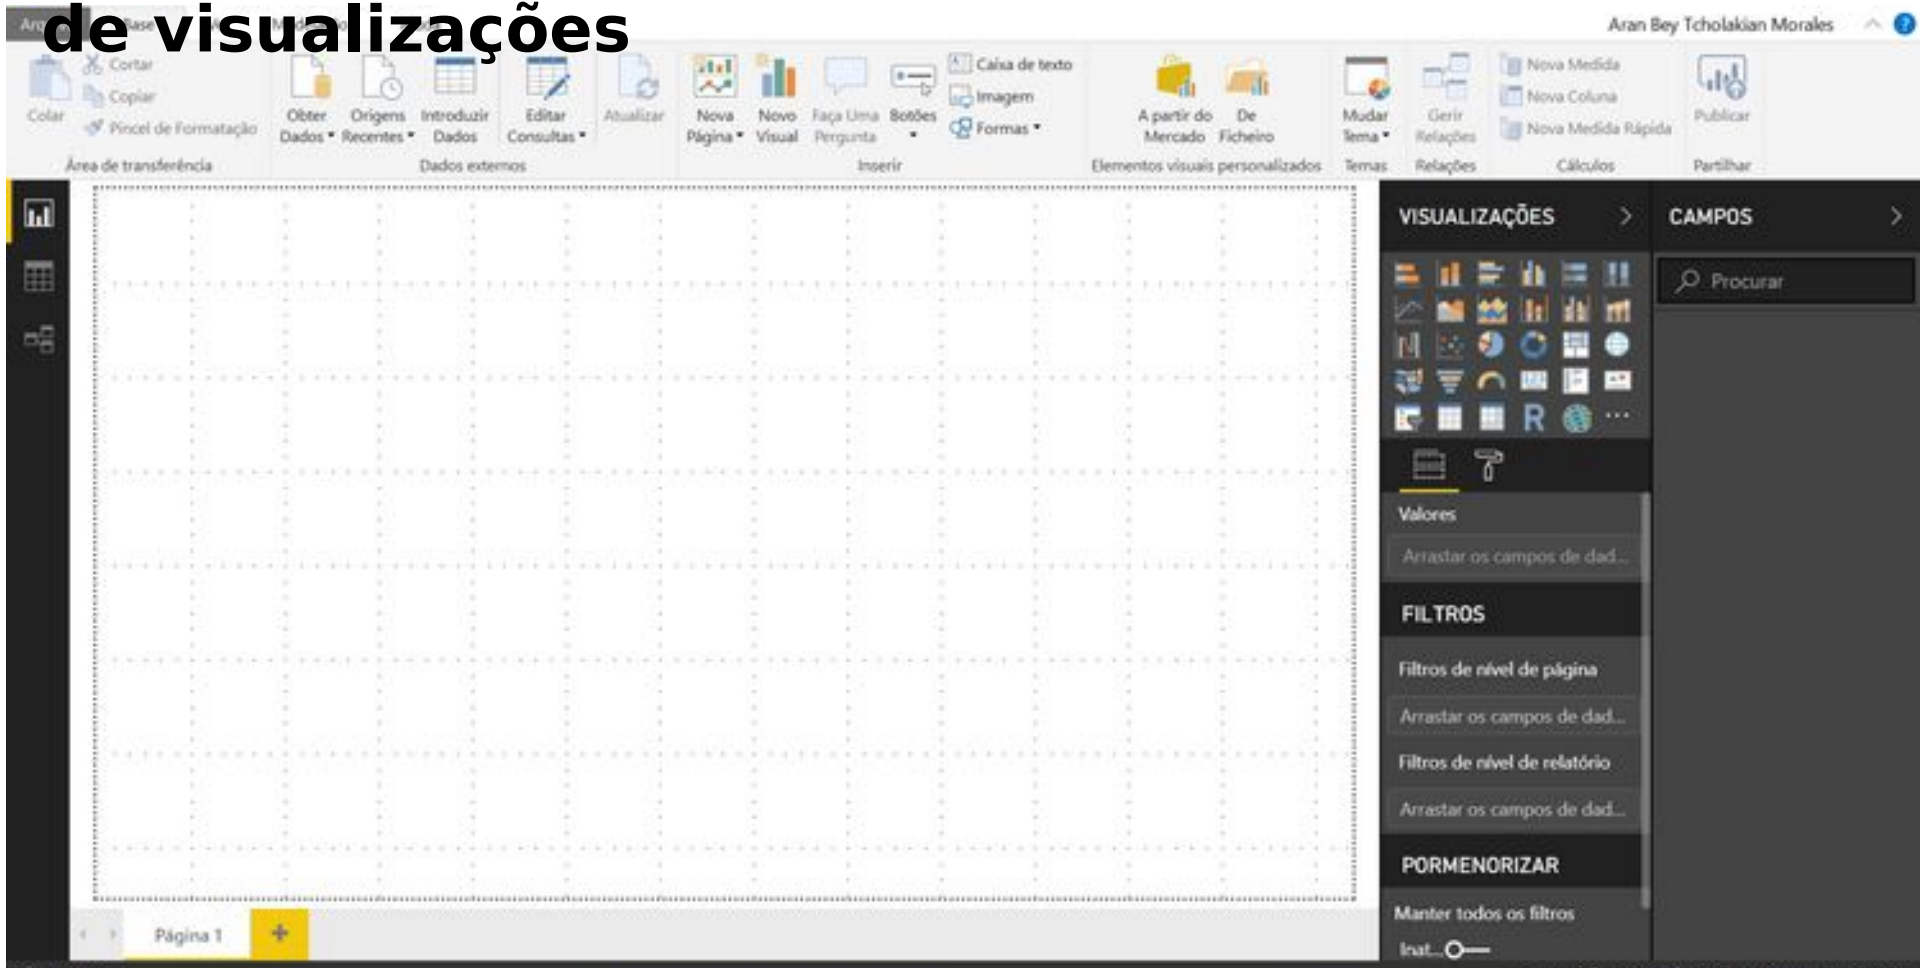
de visualizações

Aran Bey Tcholakian Morales

Colar
Cortar
Copiar
Pincel de Formatação
Área de transferência

Obter Dados
Origens Recentes
Introduzir Dados
Editar Consultas
Dados externos

Atualizar

Nova Página
Novo Visual
Faça Uma Pergunta
Botões
Caixa de texto
Imagem
Formas
Inserir

A partir do Mercado
De Ficheiro
Elementos visuais personalizados

Mudar Tema
Temas

Gerir Relações
Relações

Nova Medida
Nova Coluna
Nova Medida Rápida
Cálculos

Publicar
Partilhar

VISUALIZAÇÕES
CAMPOS

Procurar

R
...

Valores
Arrastar os campos de dad...

FILTROS
Filtros de nível de página
Arrastar os campos de dad...
Filtros de nível de relatório
Arrastar os campos de dad...

PORMENORIZAR
Manter todos os filtros
Inat...

Página 1
+